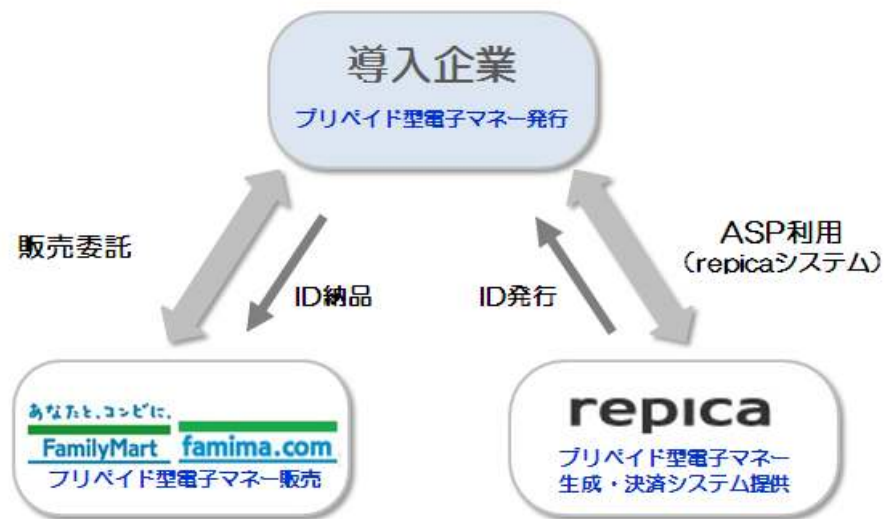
導入企業
プリペイド型電子マネー発行

販売委託

ID納品

ID発行

ASP利用
（repicaシステム）

あなたと、コンビに、
FamilyMart famima.com
プリペイド型電子マネー販売

repica
プリペイド型電子マネー
生成・決済システム提供